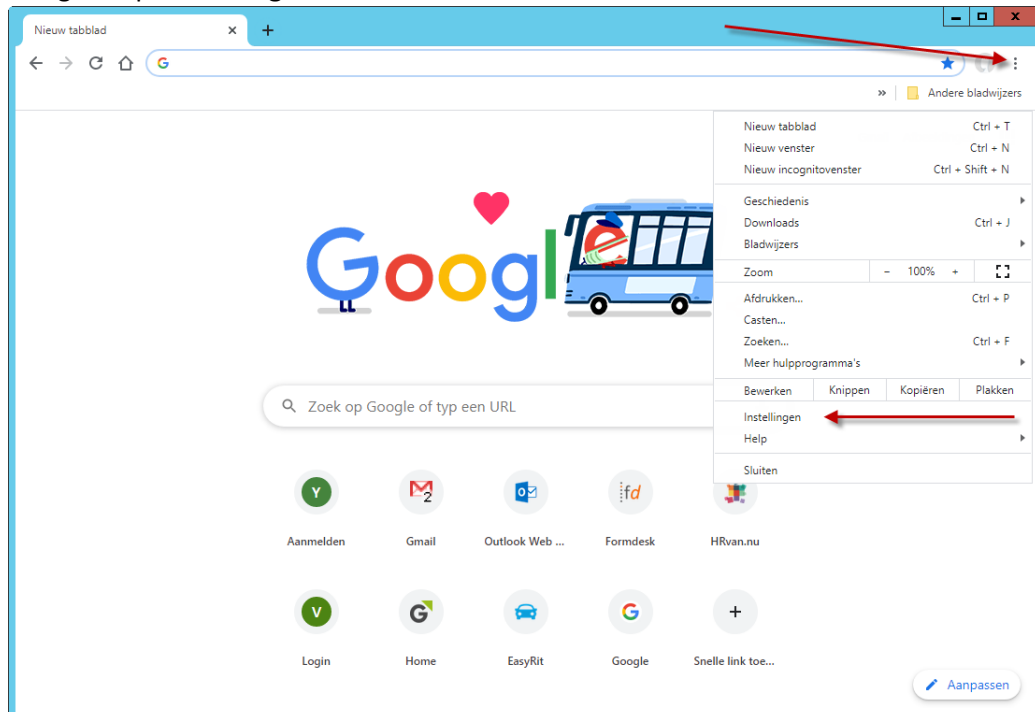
Nieuw tabblad

Andere bladwijzers

| | |
|---|---|
| Nieuw tabblad | Ctrl + T |
| Nieuw venster | Ctrl + N |
| Nieuw incognitovenster | Ctrl + Shift + N |
| Geschiedenis | |
| Downloads | Ctrl + J |
| Bladwijzers | |
| Zoom | − 100% + |
| Afdrukken... | Ctrl + P |
| Casten... | |
| Zoeken... | Ctrl + F |
| Meer hulpprogramma's | |

| Bewerken | Knippen | Kopiëren | Plakken |
|---|---|---|---|

Instellingen
Help
Sluiten

Google

Zoek op Google of typ een URL

Y
Aanmelden
Gmail
Outlook Web ...
fd
Formdesk
HRvan.nu
V
Login
Home
EasyRit
Google
Snelle link toe...

Aanpassen